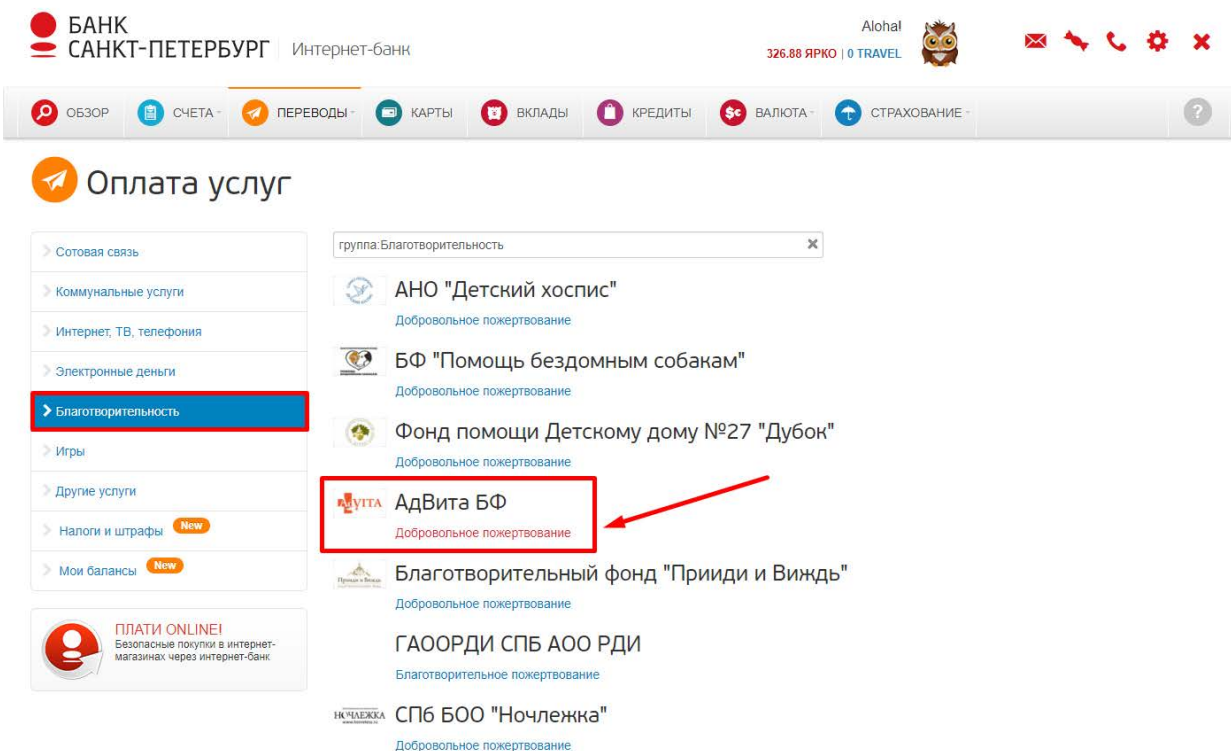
БАНК САНКТ-ПЕТЕРБУРГ Интернет-банк

Aloha!
326.88 ЯРКО | 0 TRAVEL

ОБЗОР СЧЕТА ПЕРЕВОДЫ КАРТЫ ВКЛАДЫ КРЕДИТЫ ВАЛЮТА СТРАХОВАНИЕ ?

Оплата услуг

Сотовая связь
Коммунальные услуги
Интернет, ТВ, телефония
Электронные деньги
Благотворительность
Игры
Другие услуги
Налоги и штрафы New
Мои балансы New

ПЛАТИ ONLINE!
Безопасные покупки в интернет-магазинах через интернет-банк

группа:Благотворительность

АНО "Детский хоспис"
Добровольное пожертвование

БФ "Помощь бездомным собакам"
Добровольное пожертвование

Фонд помощи Детскому дому №27 "Дубок"
Добровольное пожертвование

АДВИТА
АдВита БФ
Добровольное пожертвование

Благотворительный фонд "Прииди и Виждь"
Добровольное пожертвование

ГАООРДИ СПБ АОО РДИ
Благотворительное пожертвование

НОЧЛЕЖКА
СПб БОО "Ночлежка"
Добровольное пожертвование